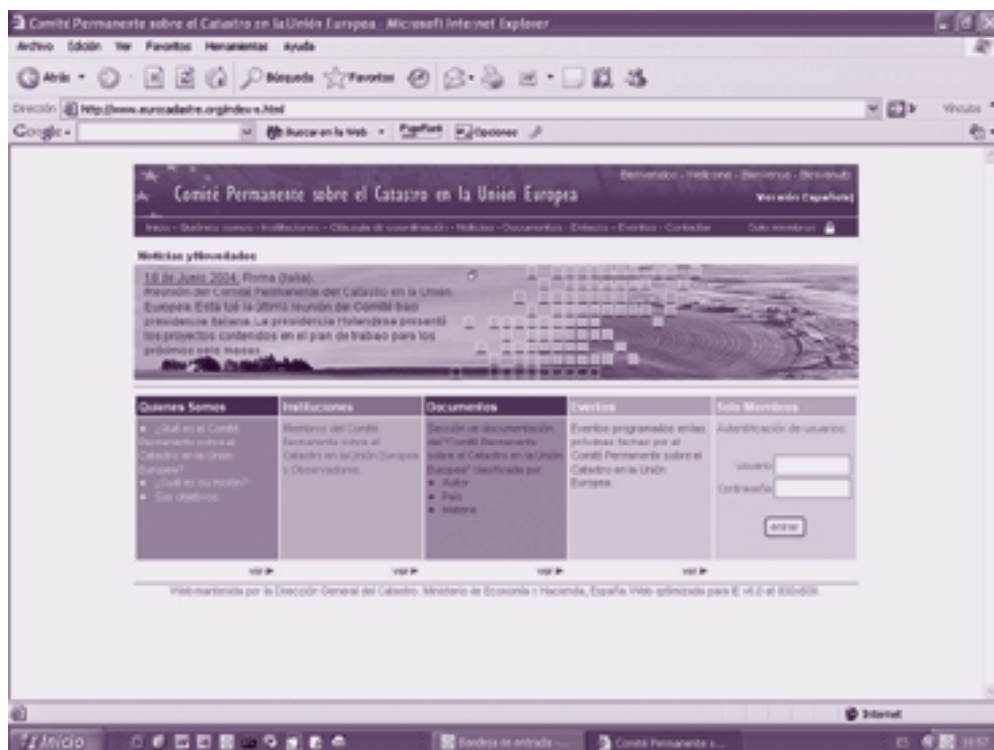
Comité Permanente sobre el Catastro en la Unión Europea - Microsoft Internet Explorer

Archivo Edición Ver Favoritos Herramientas Ayuda

Atrás Búsqueda Favoritos

Dirección http://www.eurocadastre.org/index-s.html Vínculos

Google Buscar en la Web PageRank Opciones

Comité Permanente sobre el Catastro en la Unión Europea

Bienvenidos - Welcome - Bienvenue - Benvenuti

Versión Española

Inicio - Quiénes somos - Instituciones - Oficina de coordinación - Noticias - Documentos - Enlaces - Eventos - Contactar

Solo miembros

Noticias y Novedades

18 de Junio 2004. Roma (Italia). Reunión del Comité Permanente del Catastro en la Unión Europea. Esta fué la última reunión del Comité bajo presidencia italiana. La presidencia Holandesa presentó los proyectos contenidos en el plan de trabajo para los próximos seis meses.

| Quienes Somos | Instituciones | Documentos | Eventos | Solo Miembros |
|---|---|---|---|---|
| ¿Qué es el Comité Permanente sobre el Catastro en la Unión Europea? ¿Cuál es su misión? Sus objetivos | Miembros del Comité Permanente sobre el Catastro en la Unión Europea y Observadores. | Sección de documentación del "Comité Permanente sobre el Catastro en la Unión Europea" clasificada por: Autor, País, Materia | Eventos programados en las próximas fechas por el Comité Permanente sobre el Catastro en la Unión Europea. | Autentificación de usuarios usuario Contraseña enviar |
| ver | ver | ver | ver | |

Web mantenida por la Dirección General del Catastro. Ministerio de Economía y Hacienda, España. Web optimizada para IE v6.0 at 800x600.

Internet

Inicio Bandeja de entrada ... Comité Permanente s... 14:57